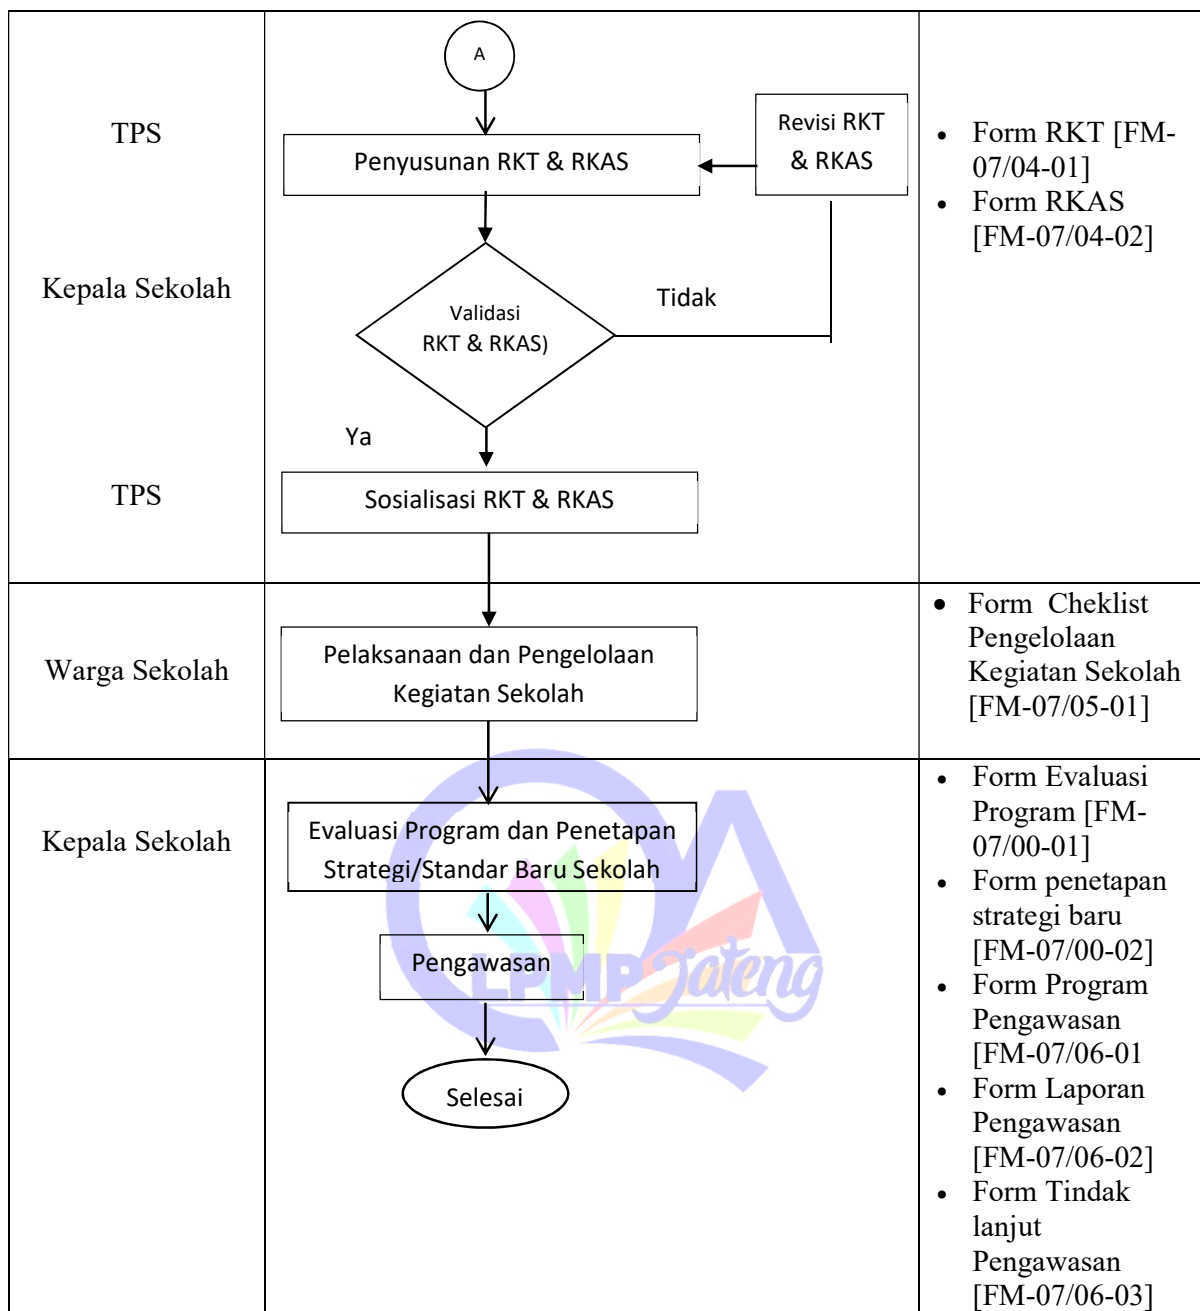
| | | |
|---|---|---|
| TPS<br><br>Kepala Sekolah<br><br>TPS | A<br>Penyusunan RKT & RKAS<br>Revisi RKT & RKAS<br>Validasi RKT & RKAS)<br>Tidak<br>Ya<br>Sosialisasi RKT & RKAS | • Form RKT [FM-07/04-01]<br>• Form RKAS [FM-07/04-02] |
| Warga Sekolah | Pelaksanaan dan Pengelolaan Kegiatan Sekolah | • Form Cheklist Pengelolaan Kegiatan Sekolah [FM-07/05-01] |
| Kepala Sekolah | Evaluasi Program dan Penetapan Strategi/Standar Baru Sekolah<br>Pengawasan<br>Selesai | • Form Evaluasi Program [FM-07/00-01]<br>• Form penetapan strategi baru [FM-07/00-02]<br>• Form Program Pengawasan [FM-07/06-01<br>• Form Laporan Pengawasan [FM-07/06-02]<br>• Form Tindak lanjut Pengawasan [FM-07/06-03] |

LPMP Jateng